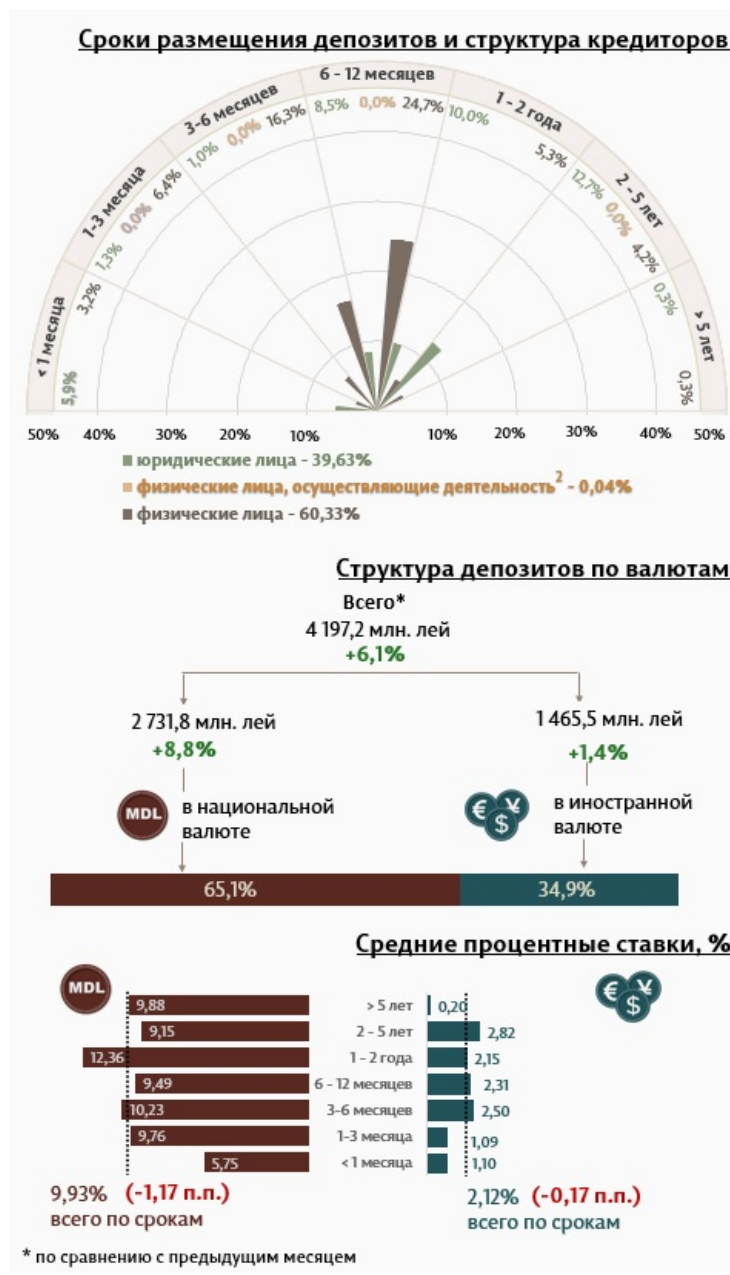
Сроки размещения депозитов и структура кредиторов

6 - 12 месяцев
3-6 месяцев
1 - 2 года
1-3 месяца
2 - 5 лет
< 1 месяца
> 5 лет

8,5% 0,0% 24,7%
1,0% 0,0% 16,3%
10,0% 5,3%
1,3% 0,0% 6,4%
12,7% 0,0% 4,2%
3,2%
0,3%
5,9%
0,3%

50% 40% 30% 20% 10% 10% 20% 30% 40% 50%

юридические лица - 39,63%
физические лица, осуществляющие деятельность$^2$ - 0,04%
физические лица - 60,33%

Структура депозитов по валютам

Всего*
4 197,2 млн. лей
+6,1%

2 731,8 млн. лей
+8,8%

1 465,5 млн. лей
+1,4%

MDL
в национальной валюте

в иностранной валюте

65,1%
34,9%

Средние процентные ставки, %

MDL

| | | |
|---|---|---|
| 9,88 | > 5 лет | 0,20 |
| 9,15 | 2 - 5 лет | 2,82 |
| 12,36 | 1 - 2 года | 2,15 |
| 9,49 | 6 - 12 месяцев | 2,31 |
| 10,23 | 3-6 месяцев | 2,50 |
| 9,76 | 1-3 месяца | 1,09 |
| 5,75 | < 1 месяца | 1,10 |

9,93% (-1,17 п.п.)
всего по срокам

2,12% (-0,17 п.п.)
всего по срокам

* по сравнению с предыдущим месяцем